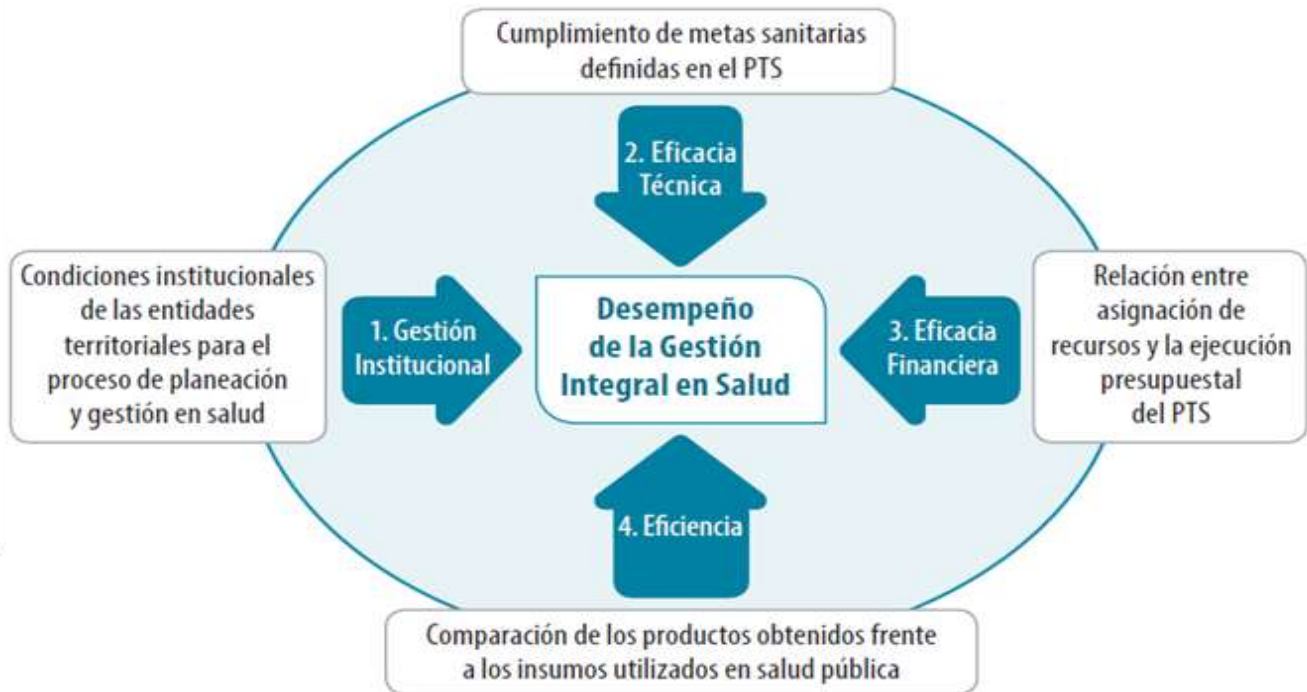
Cumplimiento de metas sanitarias definidas en el PTS

2. Eficacia Técnica

Condiciones institucionales de las entidades territoriales para el proceso de planeación y gestión en salud

1. Gestión Institucional

Desempeño de la Gestión Integral en Salud

3. Eficacia Financiera

Relación entre asignación de recursos y la ejecución presupuestal del PTS

4. Eficiencia

Comparación de los productos obtenidos frente a los insumos utilizados en salud pública